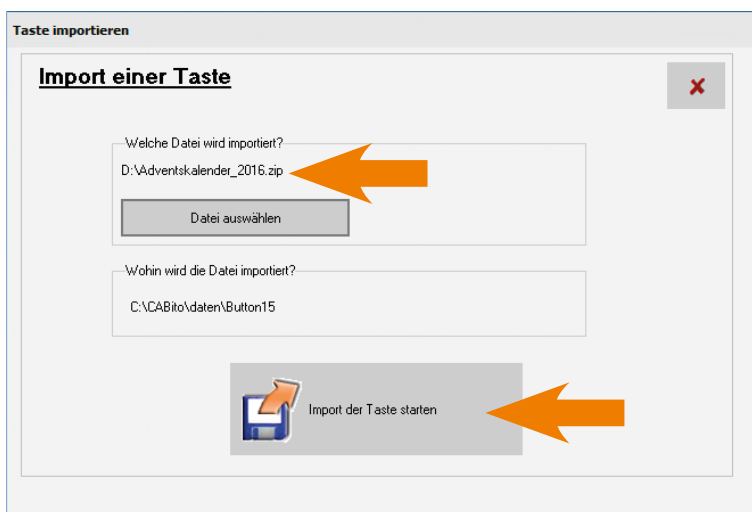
Taste importieren

Import einer Taste

Welche Datei wird importiert?

D:\Adventskalender_2016.zip

Datei auswählen

Wohin wird die Datei importiert?

C:\CABito\daten\Button15

Import der Taste starten